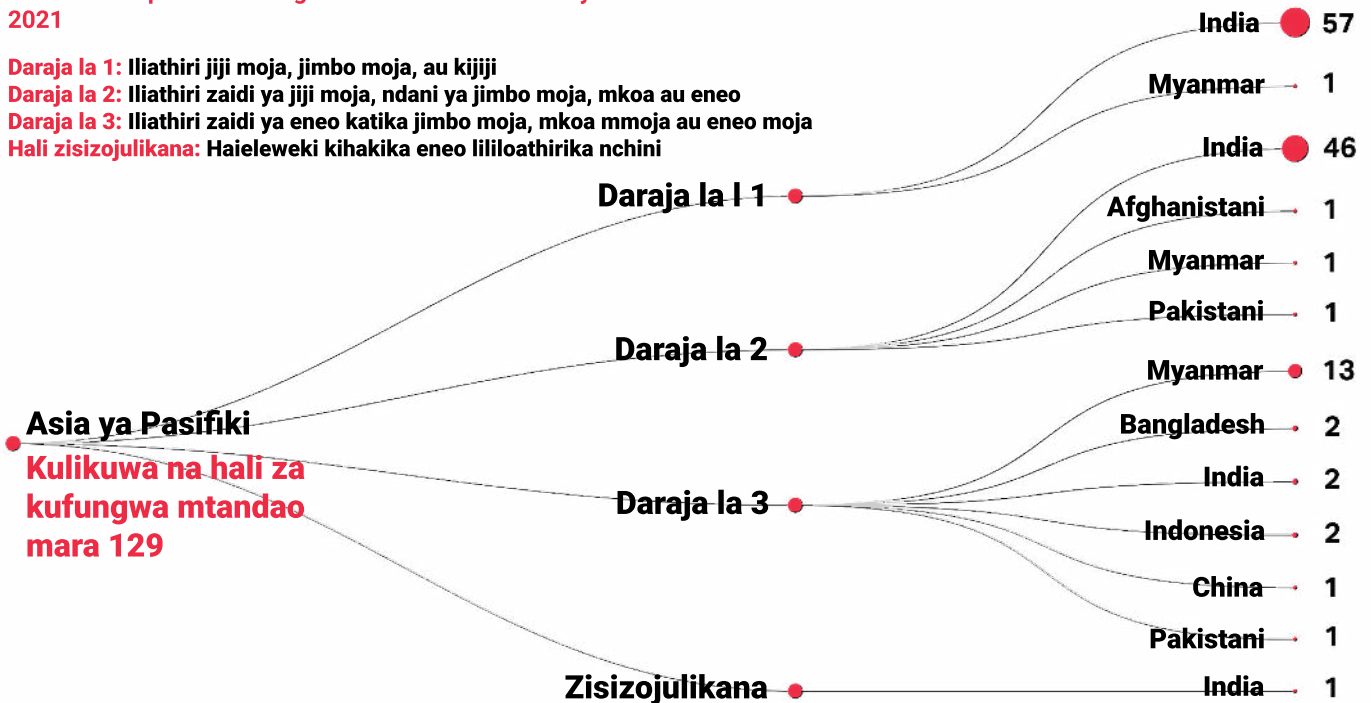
2021

Daraja la 1: Iliathiri jiji moja, jimbo moja, au kijiji
Daraja la 2: Iliathiri zaidi ya jiji moja, ndani ya jimbo moja, mkoa au eneo
Daraja la 3: Iliathiri zaidi ya eneo katika jimbo moja, mkoa mmoja au eneo moja
Hali zisizojulikana: Haieleweki kihakika eneo lililoathirika nchini

Asia ya Pasifiki
Kulikuwa na hali za kufungwa mtandao mara 129

Daraja la l 1
India 57
Myanmar 1

Daraja la 2
India 46
Afghanistani 1
Myanmar 1
Pakistani 1

Daraja la 3
Myanmar 13
Bangladesh 2
India 2
Indonesia 2
China 1
Pakistani 1

Zisizojulikana
India 1